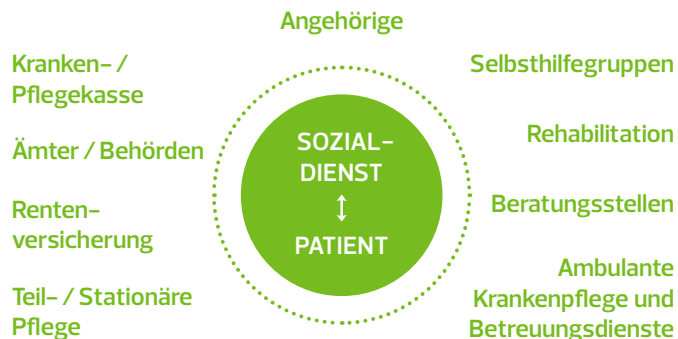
Angehörige

Kranken- / Pflegekasse

Selbsthilfegruppen

SOZIAL-
DIENST
↕
PATIENT

Ämter / Behörden

Rehabilitation

Renten-
versicherung

Beratungsstellen

Teil- / Stationäre Pflege

Ambulante Krankenpflege und Betreuungsdienste